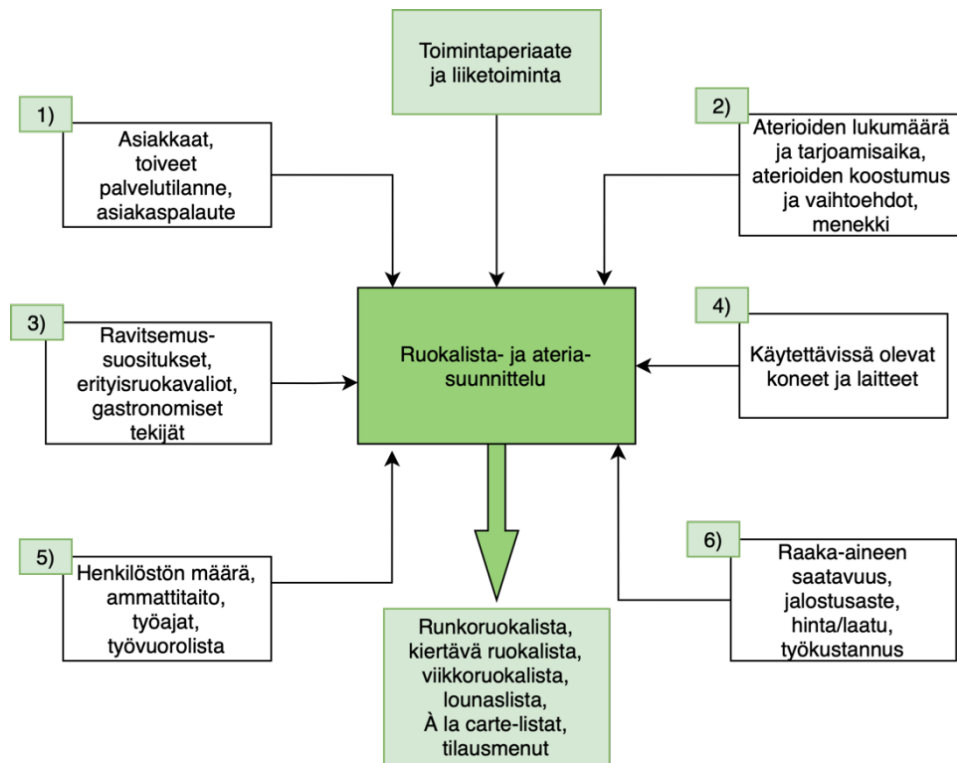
Toimintaperiaate ja liiketoiminta

1)
Asiakkaat, toiveet palvelutilanne, asiakaspalaute

2)
Aterioiden lukumäärä ja tarjoamisaika, aterioiden koostumus ja vaihtoehdot, menekki

3)
Ravitsemussuositukset, erityisruokavaliot, gastronomiset tekijät

Ruokalista- ja ateriasuunnittelu

4)
Käytettävissä olevat koneet ja laitteet

5)
Henkilöstön määrä, ammattitaito, työajat, työvuorolista

6)
Raaka-aineen saatavuus, jalostusaste, hinta/laatu, työkustannus

Runkoruokalista, kiertävä ruokalista, viikkoruokalista, lounaslista, À la carte-listat, tilausmenut